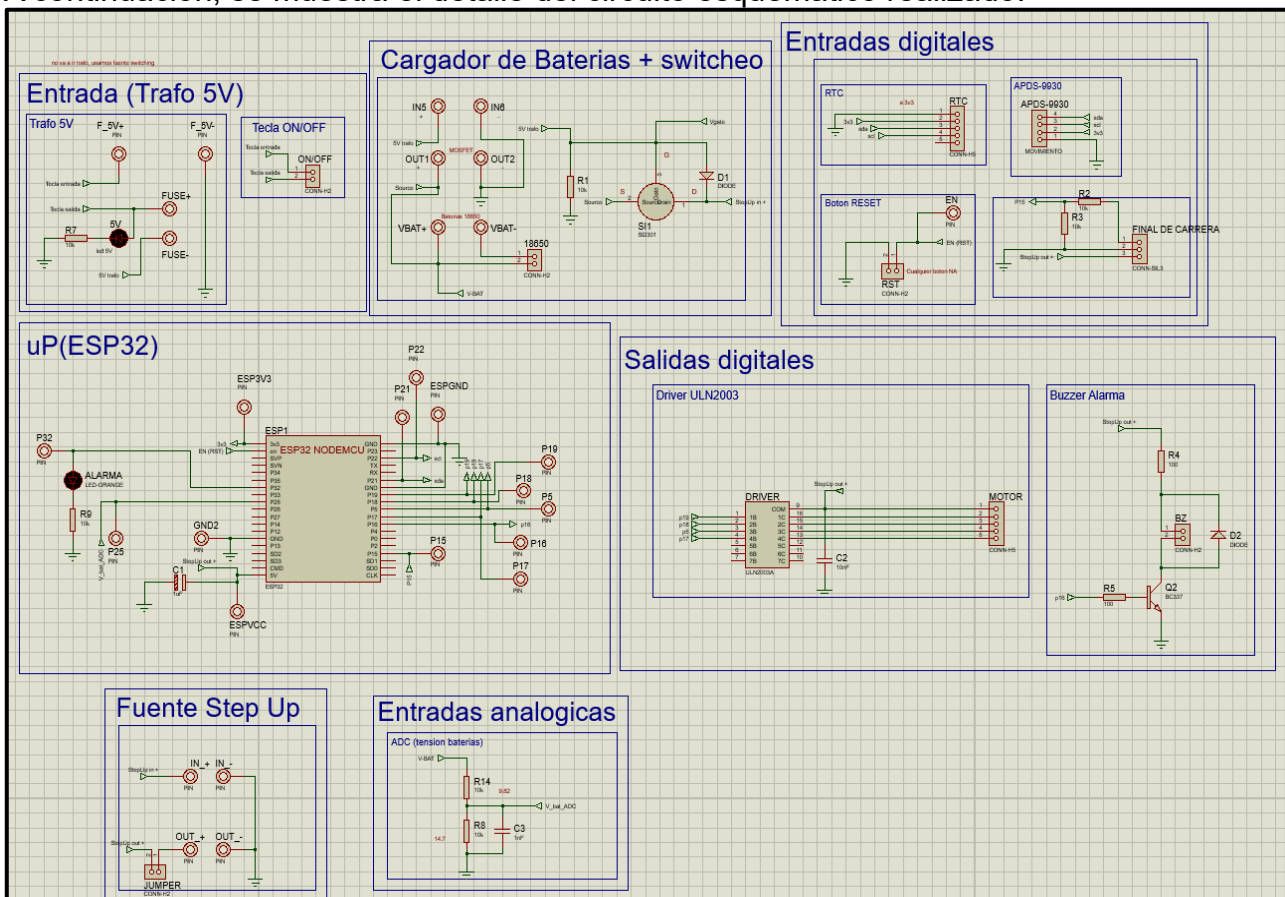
A continuación, se muestra el detalle del circuito esquemático realizado:

no va a ir trafo, usamos fuente switching

Entrada (Trafo 5V)
Trafo 5V
F_5V+
PIN
F_5V-
PIN
Tecla entrada
Tecla salida
FUSE+
5V
R7
10k
FUSE-
5V trafo
Tecla ON/OFF
Tecla entrada
Tecla salida
ON/OFF
CONN-H2

Cargador de Baterias + switcheo
IN5
IN6
5V trafo
OUT1
OUT2
MOSFET
Source
5V trafo
R1
10k
Vgate
G
D1
DIODE
S
Source
D
StepUp in +
SI1
SI2301
VBAT+
VBAT-
Baterias 18650
18650
CONN-H2
V-BAT

Entradas digitales
RTC
a3v3
RTC
3v3
sda
scl
CONN-H5
APDS-9930
APDS-9930
sda
scl
3v3
MOVIMIENTO
Boton RESET
EN
EN (RST)
RST
Cualquier boton NA
CONN-H2
R2
10k
P15
R3
10k
FINAL DE CARRERA
StepUp out +
CONN-SIL3

uP(ESP32)
P22
PIN
ESP3V3
PIN
P21
PIN
ESPGND
PIN
ESP1
ESP32 NODEMCU
P32
PIN
3v3
EN (RST)
scl
sda
P19
PIN
ALARMA
LED-ORANGE
P18
PIN
P5
PIN
R9
10k
P25
PIN
GND2
PIN
p16
P16
PIN
StepUp out +
P15
PIN
P17
PIN
C1
1uF
ESPVCC
PIN
ESP32

Salidas digitales
Driver ULN2003
StepUp out +
DRIVER
MOTOR
p19
p18
p5
p17
ULN2003A
C2
10nF
CONN-H5
Buzzer Alarma
StepUp out +
R4
100
BZ
CONN-H2
D2
DIODE
R5
100
p16
Q2
BC337

Fuente Step Up
StepUp in +
IN_+
PIN
IN_-
PIN
StepUp out +
OUT_+
PIN
OUT_-
PIN
JUMPER
CONN-H2

Entradas analogicas
ADC (tension baterias)
V-BAT
R14
10k
9,82
V_bat_ADC
R8
10k
C3
1nF
14,7